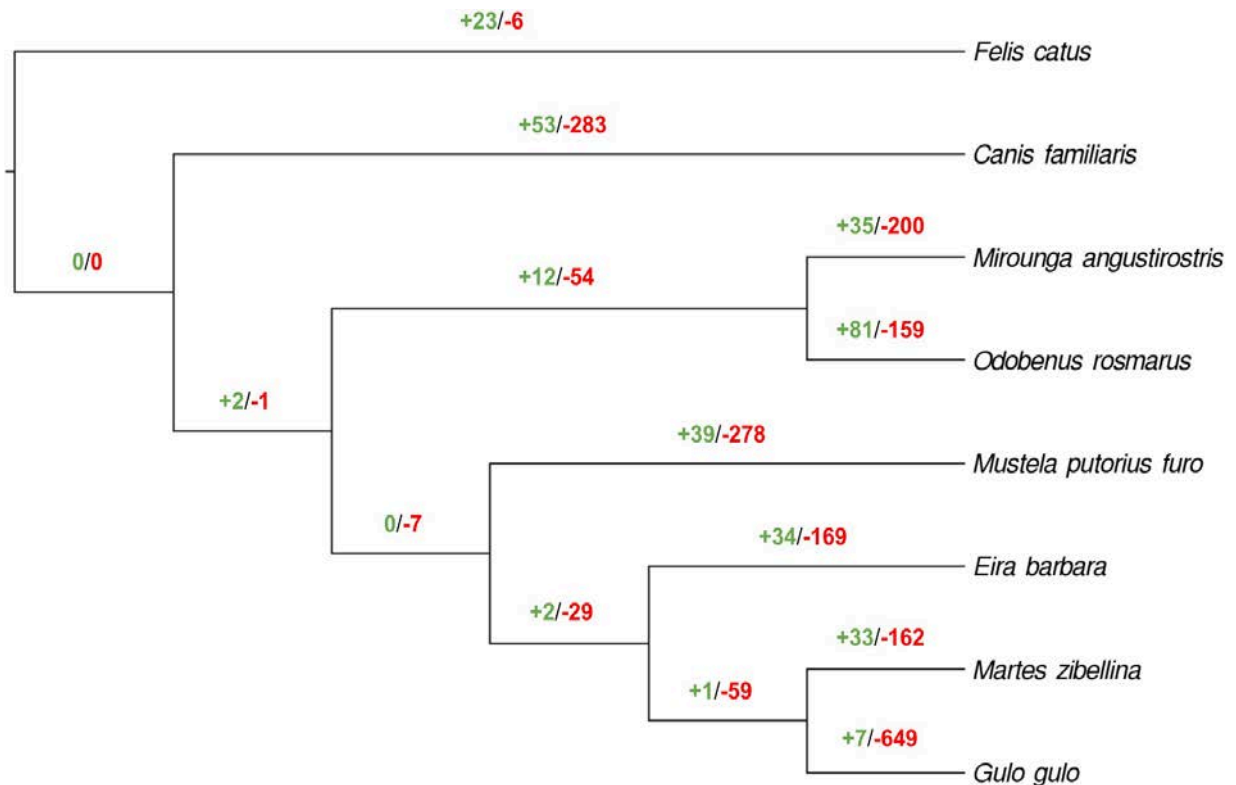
+23/-6
Felis catus
+53/-283
Canis familiaris
+35/-200
Mirounga angustirostris
0/0
+12/-54
+81/-159
Odobenus rosmarus
+2/-1
+39/-278
Mustela putorius furo
0/-7
+34/-169
Eira barbara
+2/-29
+33/-162
Martes zibellina
+1/-59
+7/-649
Gulo gulo